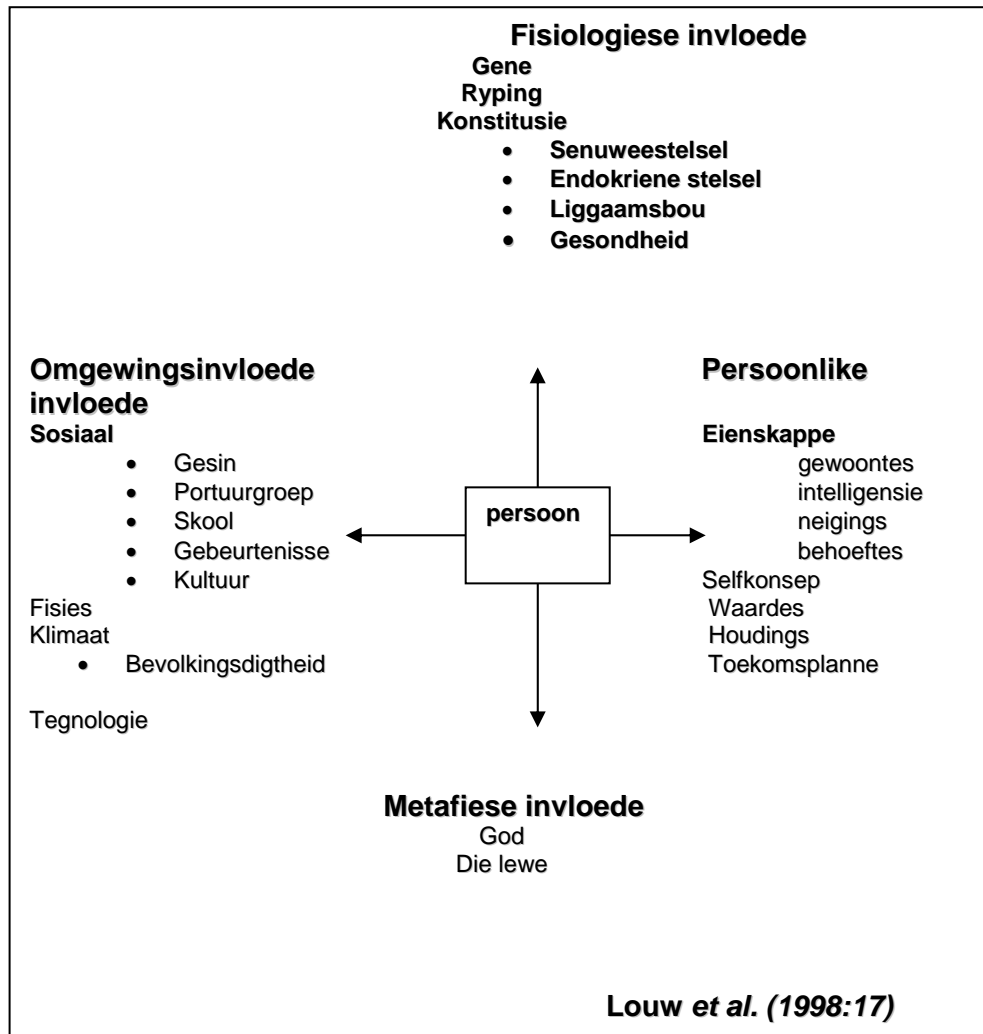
Fisiologiese invloede
Gene
Ryping
Konstitusie
- Senuweestelsel
- Endokriene stelsel
- Liggaamsbou
- Gesondheid

Omgewingsinvloede invloede
Sosiaal
- Gesin
- Portuurgroep
- Skool
- Gebeurtenisse
- Kultuur

Fisies
Klimaat
- Bevolkingsdigtheid

Tegnologie

persoon

Persoonlike

Eienskappe
gewoontes
intelligensie
neigings
behoeftes
Selfkonsep
Waardes
Houdings
Toekomsplanne

Metafiese invloede
God
Die lewe

Louw et al. (1998:17)